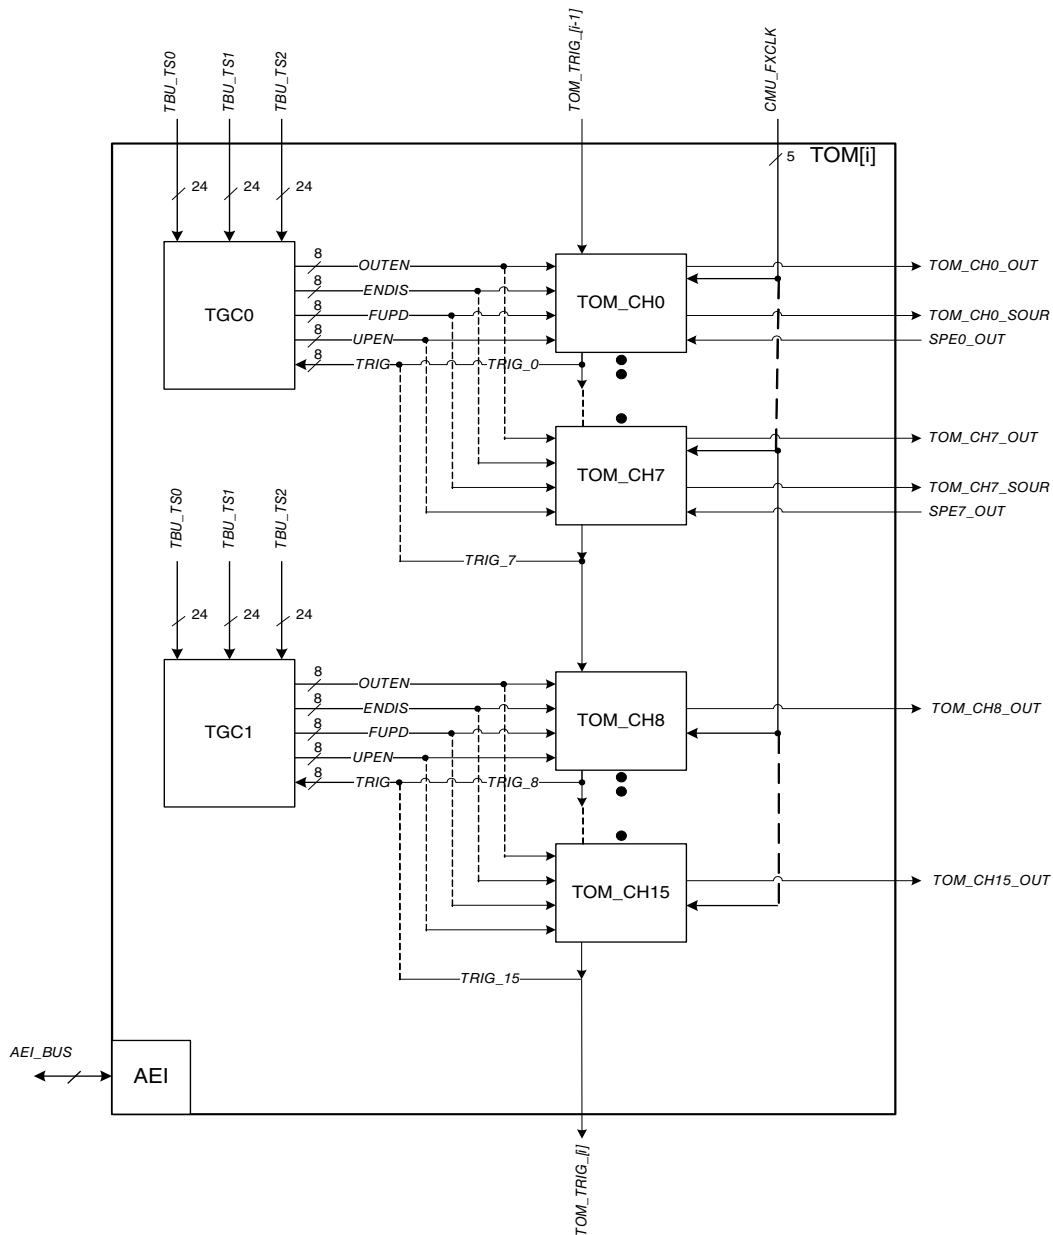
TBU_TS0
TBU_TS1
TBU_TS2
TOM_TRIG_[i-1]
CMU_FXCLK
TOM[i]
5
24
24
24
TGC0
8
OUTEN
8
ENDIS
8
FUPD
8
UPEN
8
TRIG
TRIG_0
TOM_CH0
TOM_CH0_OUT
TOM_CH0_SOUR
SPE0_OUT
TOM_CH7
TOM_CH7_OUT
TOM_CH7_SOUR
SPE7_OUT
TRIG_7
TBU_TS0
TBU_TS1
TBU_TS2
24
24
24
TGC1
8
OUTEN
8
ENDIS
8
FUPD
8
UPEN
8
TRIG
TRIG_8
TOM_CH8
TOM_CH8_OUT
TOM_CH15
TOM_CH15_OUT
TRIG_15
AEI_BUS
AEI
TOM_TRIG_[i]